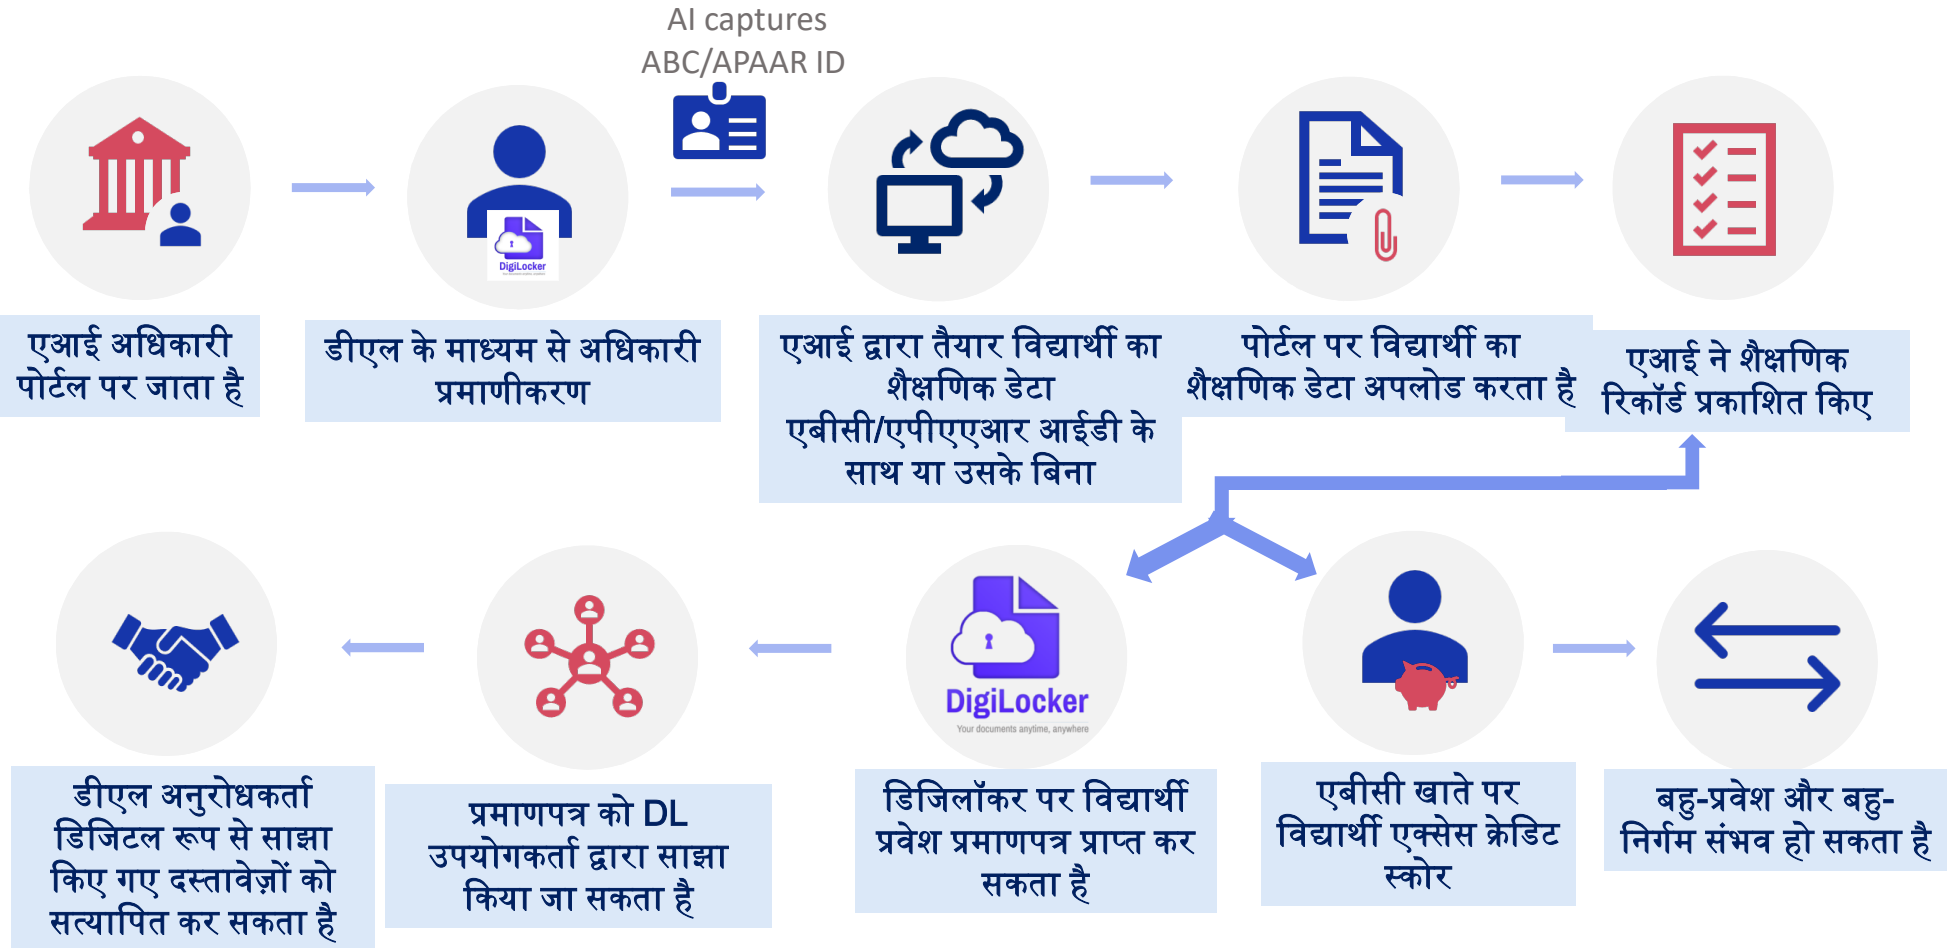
AI captures ABC/APAAR ID

एआई अधिकारी पोर्टल पर जाता है

DigiLocker

डीएल के माध्यम से अधिकारी प्रमाणीकरण

एआई द्वारा तैयार विद्यार्थी का शैक्षणिक डेटा एबीसी/एपीएआर आईडी के साथ या उसके बिना

पोर्टल पर विद्यार्थी का शैक्षणिक डेटा अपलोड करता है

एआई ने शैक्षणिक रिकॉर्ड प्रकाशित किए

DigiLocker
Your documents anytime, anywhere

डीएल अनुरोधकर्ता डिजिटल रूप से साझा किए गए दस्तावेज़ों को सत्यापित कर सकता है

प्रमाणपत्र को DL उपयोगकर्ता द्वारा साझा किया जा सकता है

डिजिलॉकर पर विद्यार्थी प्रवेश प्रमाणपत्र प्राप्त कर सकता है

एबीसी खाते पर विद्यार्थी एक्सेस क्रेडिट स्कोर

बहु-प्रवेश और बहु-निर्गम संभव हो सकता है